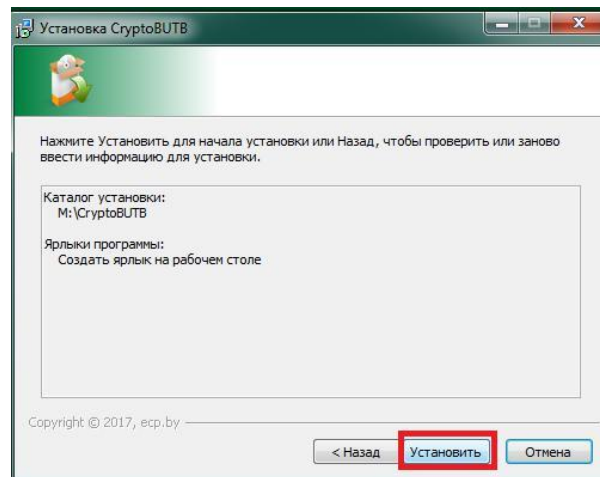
Установка CryptoBUTB

Нажмите Установить для начала установки или Назад, чтобы проверить или заново ввести информацию для установки.

Каталог установки:
M:\CryptoBUTB

Ярлыки программы:
Создать ярлык на рабочем столе

Copyright © 2017, ecp.by

< Назад
Установить
Отмена